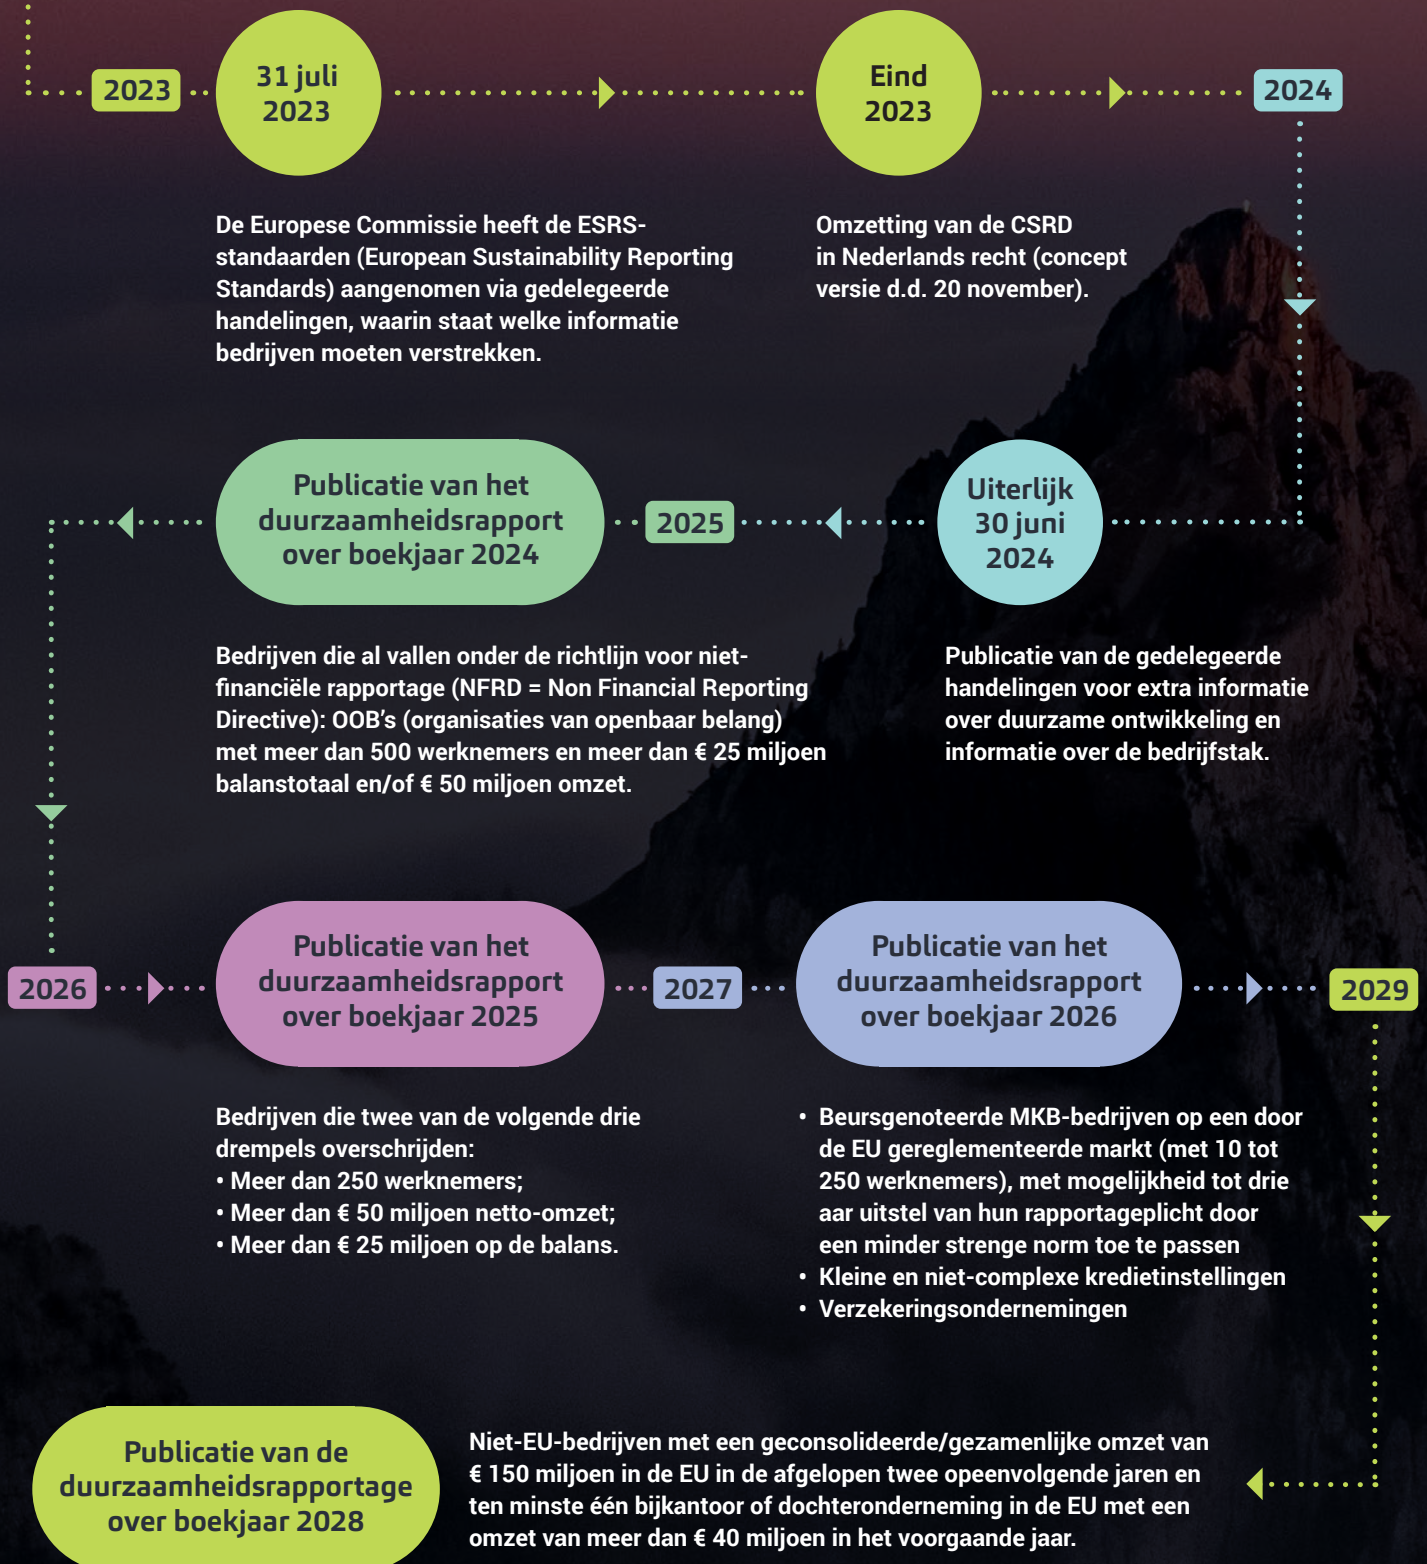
2023

31 juli 2023

Eind 2023

2024

De Europese Commissie heeft de ESRS-standaarden (European Sustainability Reporting Standards) aangenomen via gedelegeerde handelingen, waarin staat welke informatie bedrijven moeten verstrekken.

Omzetting van de CSRD in Nederlands recht (concept versie d.d. 20 november).

Publicatie van het duurzaamheidsrapport over boekjaar 2024

2025

Uiterlijk 30 juni 2024

Bedrijven die al vallen onder de richtlijn voor niet-financiële rapportage (NFRD = Non Financial Reporting Directive): OOB's (organisaties van openbaar belang) met meer dan 500 werknemers en meer dan € 25 miljoen balanstotaal en/of € 50 miljoen omzet.

Publicatie van de gedelegeerde handelingen voor extra informatie over duurzame ontwikkeling en informatie over de bedrijfstak.

2026

Publicatie van het duurzaamheidsrapport over boekjaar 2025

2027

Publicatie van het duurzaamheidsrapport over boekjaar 2026

2029

Bedrijven die twee van de volgende drie drempels overschrijden:
• Meer dan 250 werknemers;
• Meer dan € 50 miljoen netto-omzet;
• Meer dan € 25 miljoen op de balans.

• Beursgenoteerde MKB-bedrijven op een door de EU gereglementeerde markt (met 10 tot 250 werknemers), met mogelijkheid tot drie aar uitstel van hun rapportageplicht door een minder strenge norm toe te passen
• Kleine en niet-complexe kredietinstellingen
• Verzekeringsondernemingen

Publicatie van de duurzaamheidsrapportage over boekjaar 2028

Niet-EU-bedrijven met een geconsolideerde/gezamenlijke omzet van € 150 miljoen in de EU in de afgelopen twee opeenvolgende jaren en ten minste één bijkantoor of dochteronderneming in de EU met een omzet van meer dan € 40 miljoen in het voorgaande jaar.